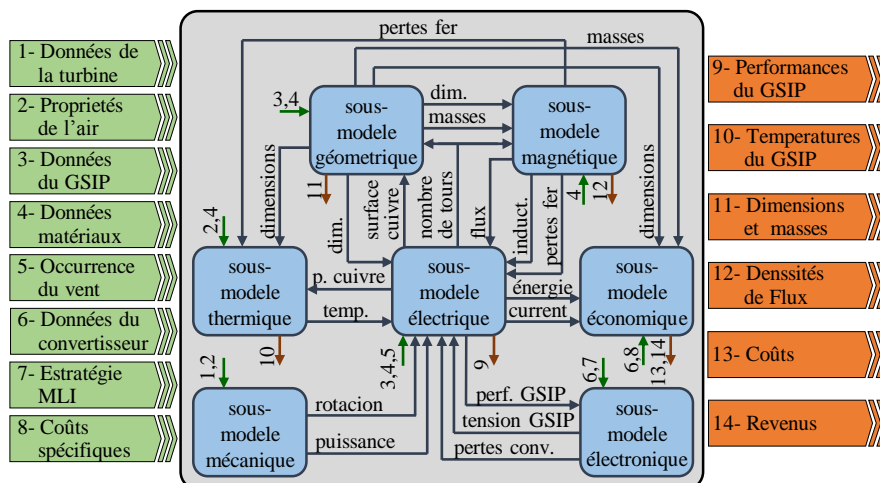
1- Données de la turbine
2- Proprietés de l'air
3- Données du GSIP
4- Données matériaux
5- Occurrence du vent
6- Données du convertisseur
7- Estratégie MLI
8- Coûts spécifiques

pertes fer
masses
3,4
sous-modele géometrique
dim.
masses
sous-modele magnétique
dimensions
11
surface cuivre
nombre de tours
flux
induct.
pertes fer
4
12
dimensions
dim.
2,4
sous-modele thermique
p. cuivre
temp.
sous-modele électrique
énergie
current
sous-modele économique
10
1,2
3,4,5
9
6,7
6,8
13,14
sous-modele mécanique
rotacion
puissance
perf. GSIP
tension GSIP
pertes conv.
sous-modele électronique

9- Performances du GSIP
10- Temperatures du GSIP
11- Dimensions et masses
12- Denssités de Flux
13- Coûts
14- Revenus